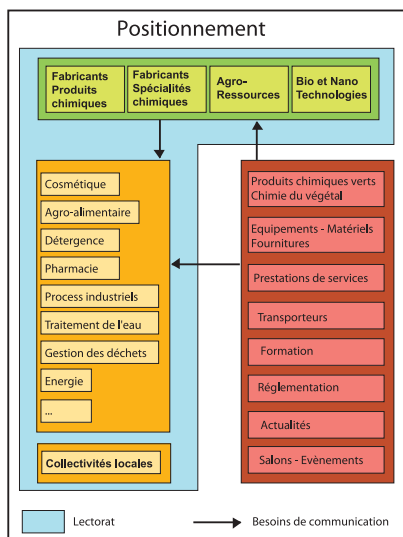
Positionnement

Fabricants Produits chimiques

Fabricants Spécialités chimiques

Agro-Ressources

Bio et Nano Technologies

Cosmétique

Agro-alimentaire

Détergence

Pharmacie

Process industriels

Traitement de l'eau

Gestion des déchets

Energie

...

Collectivités locales

Produits chimiques verts Chimie du végétal

Equipements - Matériels Fournitures

Prestations de services

Transporteurs

Formation

Réglementation

Actualités

Salons - Evènements

Lectorat

Besoins de communication